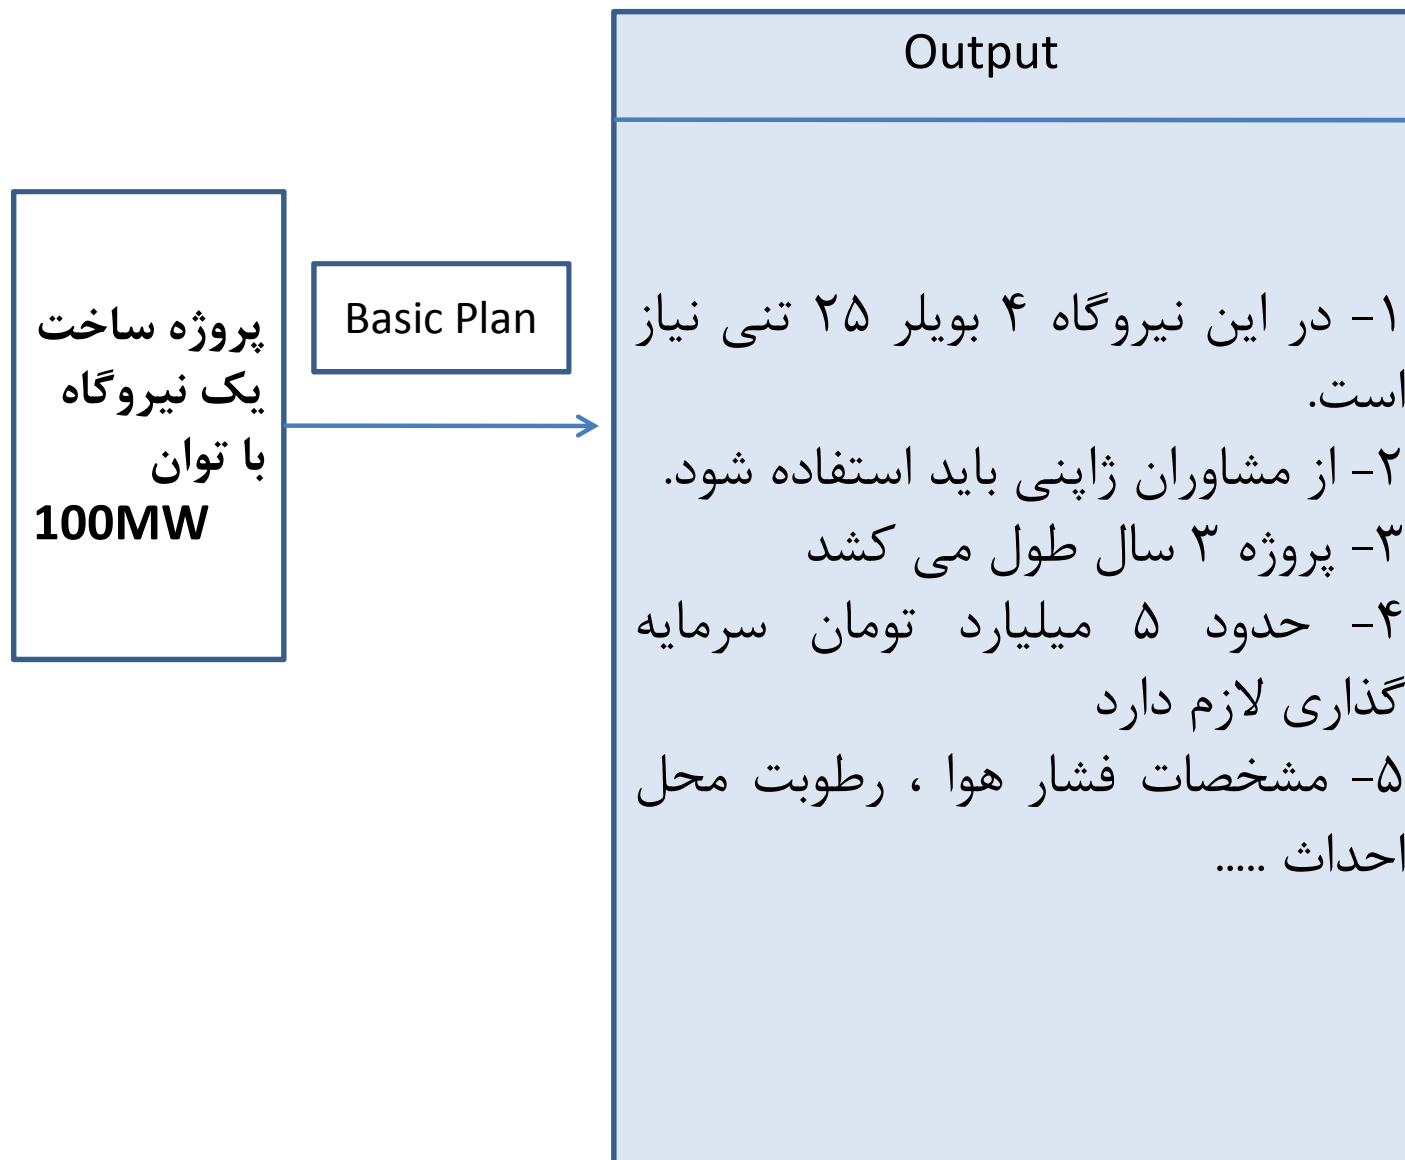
پروژه ساخت یک نیروگاه با توان 100MW

Basic Plan

Output

۱- در این نیروگاه ۴ بویلر ۲۵ تنی نیاز است.
۲- از مشاوران ژاپنی باید استفاده شود.
۳- پروژه ۳ سال طول می کشد
۴- حدود ۵ میلیارد تومان سرمایه گذاری لازم دارد
۵- مشخصات فشار هوا ، رطوبت محل احداث .....